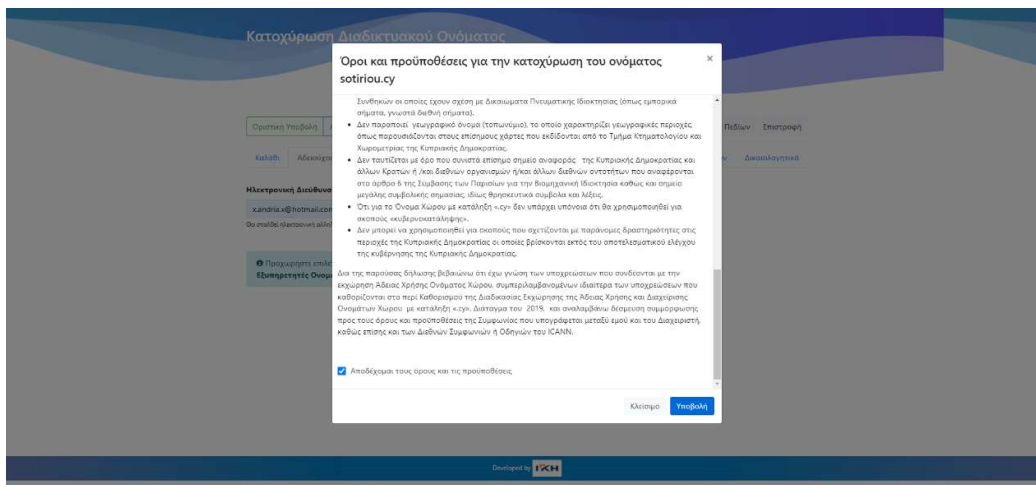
Κατοχύρωση Διαδικτυακού Ονόματος

Όροι και προϋποθέσεις για την κατοχύρωση του ονόματος sotiriou.cy

×

Συνθηκών οι οποίες έχουν σχέση με Δικαιώματα Πνευματικής Ιδιοκτησίας (όπως εμπορικά σήματα, γνωστά διεθνή σήματα).

- Δεν παριστάνει γεωγραφικό όνομα (τοπωνύμιο), το οποίο χαρακτηρίζει γεωγραφικές περιοχές, όπως παρουσιάζονται στους επίσημους χάρτες που εκδίδονται από το Τμήμα Κτηματολογίου και Χωρομετρίας της Κυπριακής Δημοκρατίας.
- Δεν ταυτίζεται με όρο που συνιστά επίσημο σημείο αναφοράς της Κυπριακής Δημοκρατίας και άλλων Κρατών ή /και διεθνών οργανισμών ή/και άλλων διεθνών οντοτήτων που αναφέρονται στο άρθρο 6 της Σύμβασης των Παρισίων για την Βιομηχανική Ιδιοκτησία καθώς και σημεία μεγάλης συμβολικής σημασίας ιδίως θρησκευτικά σύμβολα και λέξεις.
- Ότι για το Όνομα Χώρου με κατάληξη «.cy» δεν υπάρχει υπόνοια ότι θα χρησιμοποιηθεί για σκοπούς «κυβερνοκατάληψης».
- Δεν μπορεί να χρησιμοποιηθεί για σκοπούς που σχετίζονται με παράνομες δραστηριότητες στις περιοχές της Κυπριακής Δημοκρατίας οι οποίες βρίσκονται εκτός του αποτελεσματικού ελέγχου της κυβέρνησης της Κυπριακής Δημοκρατίας.

Δια της παρούσας δήλωσης βεβαιώνω ότι έχω γνώση των υποχρεώσεων που συνδέονται με την εκχώρηση Άδειας Χρήσης Ονόματος Χώρου, συμπεριλαμβανομένων ιδιαίτερα των υποχρεώσεων που καθορίζονται στο περί Καθορισμού της Διαδικασίας Εκχώρησης της Άδειας Χρήσης και Διαχείρισης Ονομάτων Χώρου με κατάληξη «.cy». Διάταγμα του 2019, και αναλαμβάνω δέσμευση συμμόρφωσης προς τους όρους και προϋποθέσεις της Συμφωνίας που υπογράφεται μεταξύ εμού και του Διαχειριστή, καθώς επίσης και των Διεθνών Συμφωνιών ή Οδηγιών του ICANN.

Αποδέχομαι τους όρους και τις προϋποθέσεις

Κλείσιμο Υποβολή

Οριστική Υποβολή
Πεδίων Επιστροφή
Καλάθι Αδεσμευτ
Δικαιολογητικά
Ηλεκτρονική Διεύθυνσ
x.andria.x@hotmail.com
Θα σταλθεί ηλεκτρονική αλληλ
Προχωρήστε επιλέ
Εξυπηρετητές Ονομ

Developed by IGKH